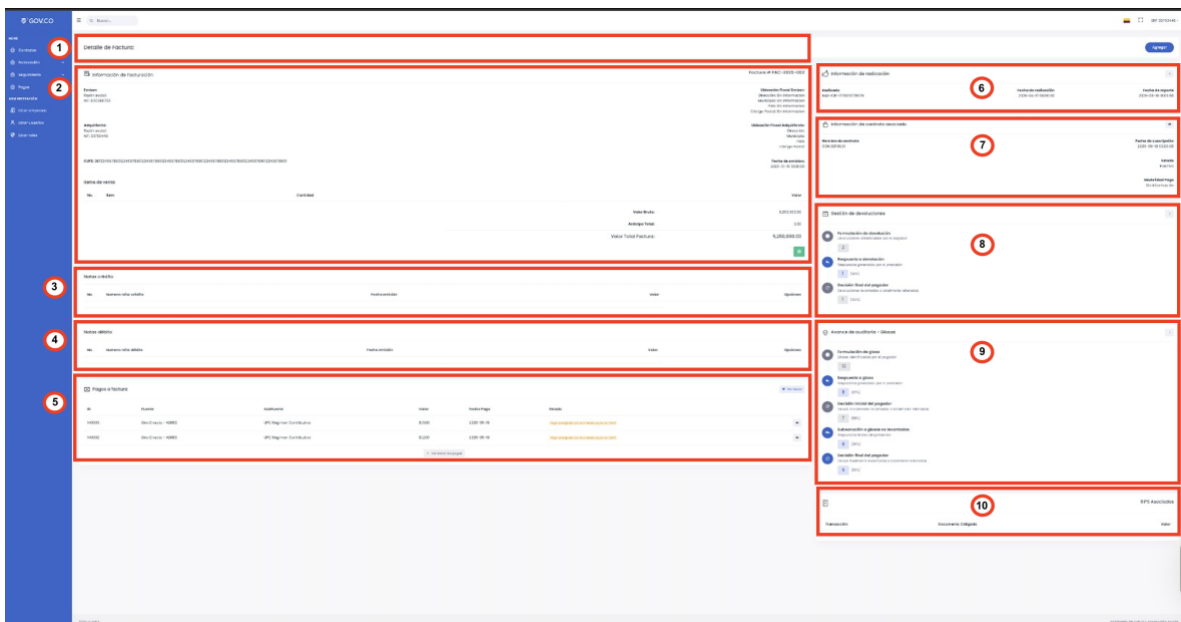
GOV.CO

Buscar...

Detalle de Factura

Agregar

1

2

3

4

5

6

7

8

9

10

Información de facturación

Factura # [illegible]

Emisor

Adquiriente

Ubicación Fiscal Emisor

Ubicación Fiscal Adquiriente

CUFE

Fecha de emisión

Items de venta

No. Item Cantidad Valor

Valor Bruto

Anticipo Total

Valor Total Factura: 5,200,000.00

Notas crédito

No. Numero nota crédito Fecha emisión Valor Opciones

Notas débito

No. Numero nota débito Fecha emisión Valor Opciones

Pagos a factura

| ID | Fuente | Gestionador | Valor | Fecha Pago | Estado |
|---|---|---|---|---|---|
| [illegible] | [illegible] | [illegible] | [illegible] | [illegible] | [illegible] |
| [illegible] | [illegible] | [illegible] | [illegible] | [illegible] | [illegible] |

Información de radicación

Radicado Fecha de radicación Fecha de reporte

Información de contrato asociado

Número de contrato Fecha de suscripción

Estado

Modalidad Pago

Gestión de devoluciones

Formulación de devolución

Respuesta a devolución

Decisión final del pagador

Avance de auditoría - Glosas

Formulación de glosa

Respuesta a glosa

Decisión inicial del pagador

Subsanación a glosas no levantadas

Decisión final del pagador

RIPS Asociados

Transacción Documento Obligado Valor